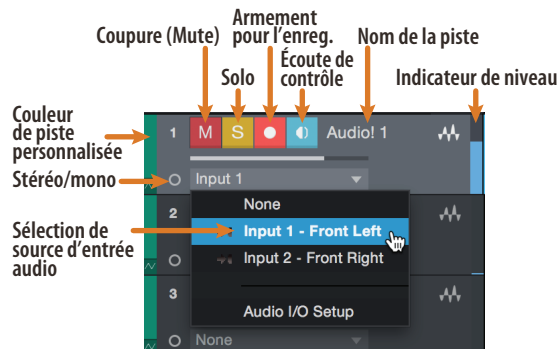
Coupure (Mute)

Armement pour l'enreg.

Nom de la piste

Solo

Écoute de contrôle

Indicateur de niveau

Couleur de piste personnalisée

Stéréo/mono

Sélection de source d'entrée audio

1 M S Audio! 1

Input 1

2

None

Input 1 - Front Left

Input 2 - Front Right

3

Audio I/O Setup

None